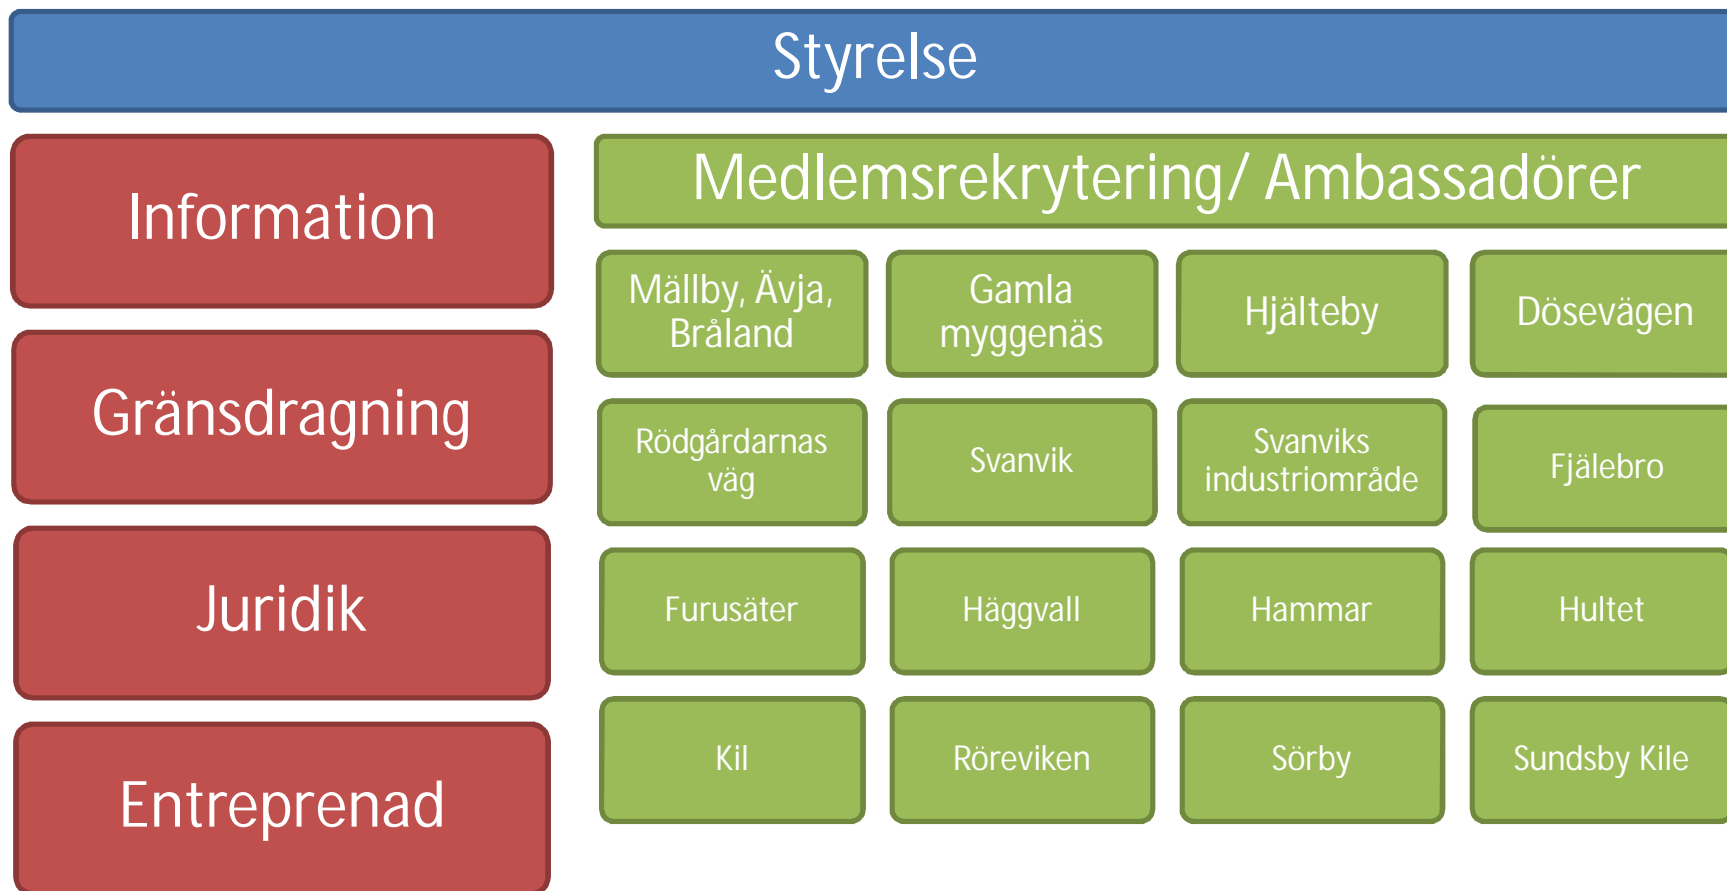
Styrelse

Information

Gränsdragning

Juridik

Entreprenad

Medlemsrekrytering/ Ambassadörer

Mällby, Ävja, Bråland

Gamla myggenäs

Hjälteby

Dösevägen

Rödgårdarnas väg

Svanvik

Svanviks industriområde

Fjälebro

Furusäter

Häggvall

Hammar

Hultet

Kil

Röreviken

Sörby

Sundsby Kile